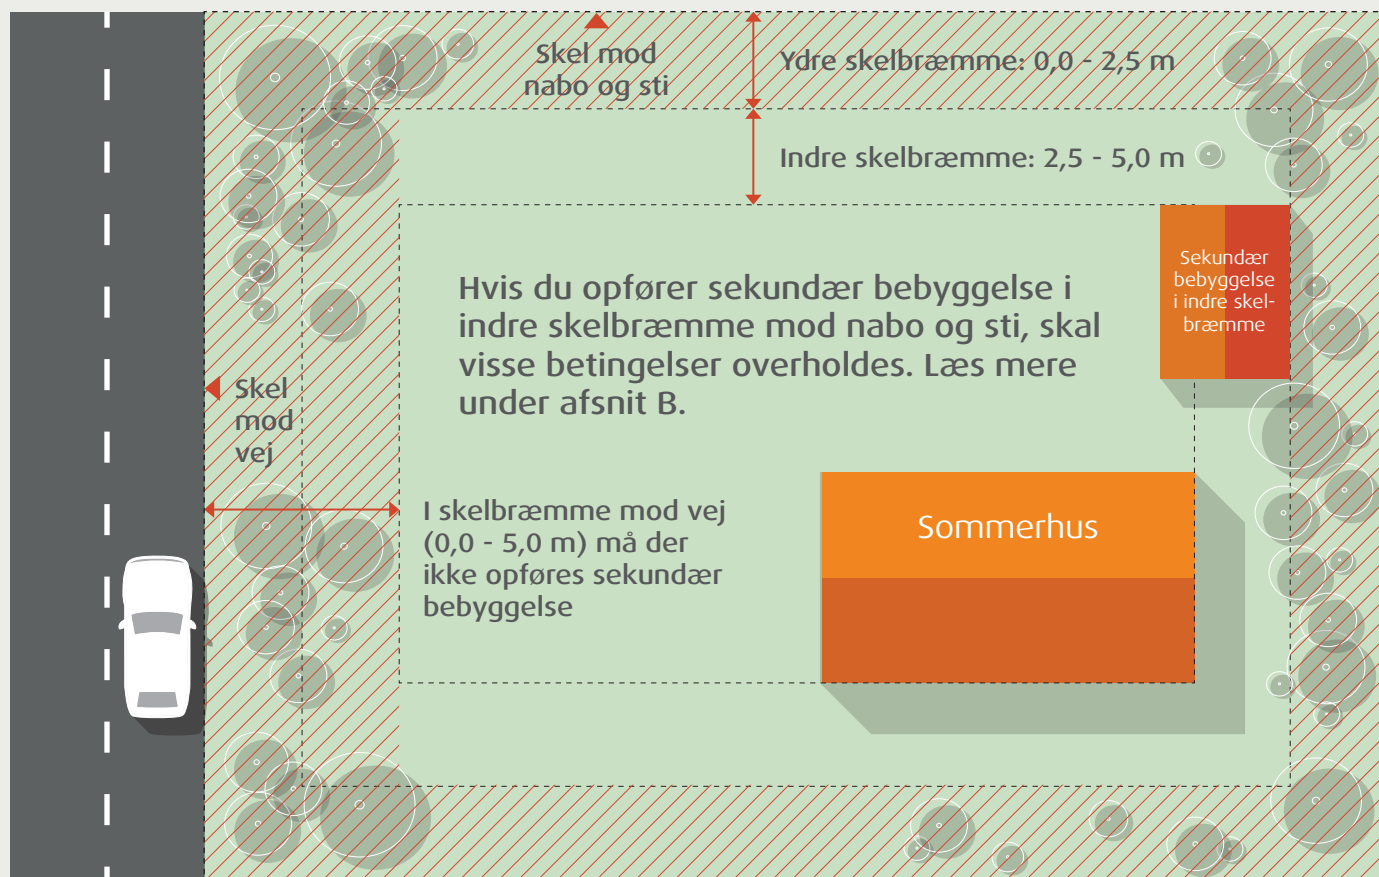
Skel mod nabo og sti

Ydre skelbræmme: 0,0 - 2,5 m

Indre skelbræmme: 2,5 - 5,0 m

Sekundær bebyggelse i indre skelbræmme

Hvis du opfører sekundær bebyggelse i indre skelbræmme mod nabo og sti, skal visse betingelser overholdes. Læs mere under afsnit B.

Skel mod vej

I skelbræmme mod vej (0,0 - 5,0 m) må der ikke opføres sekundær bebyggelse

Sommerhus